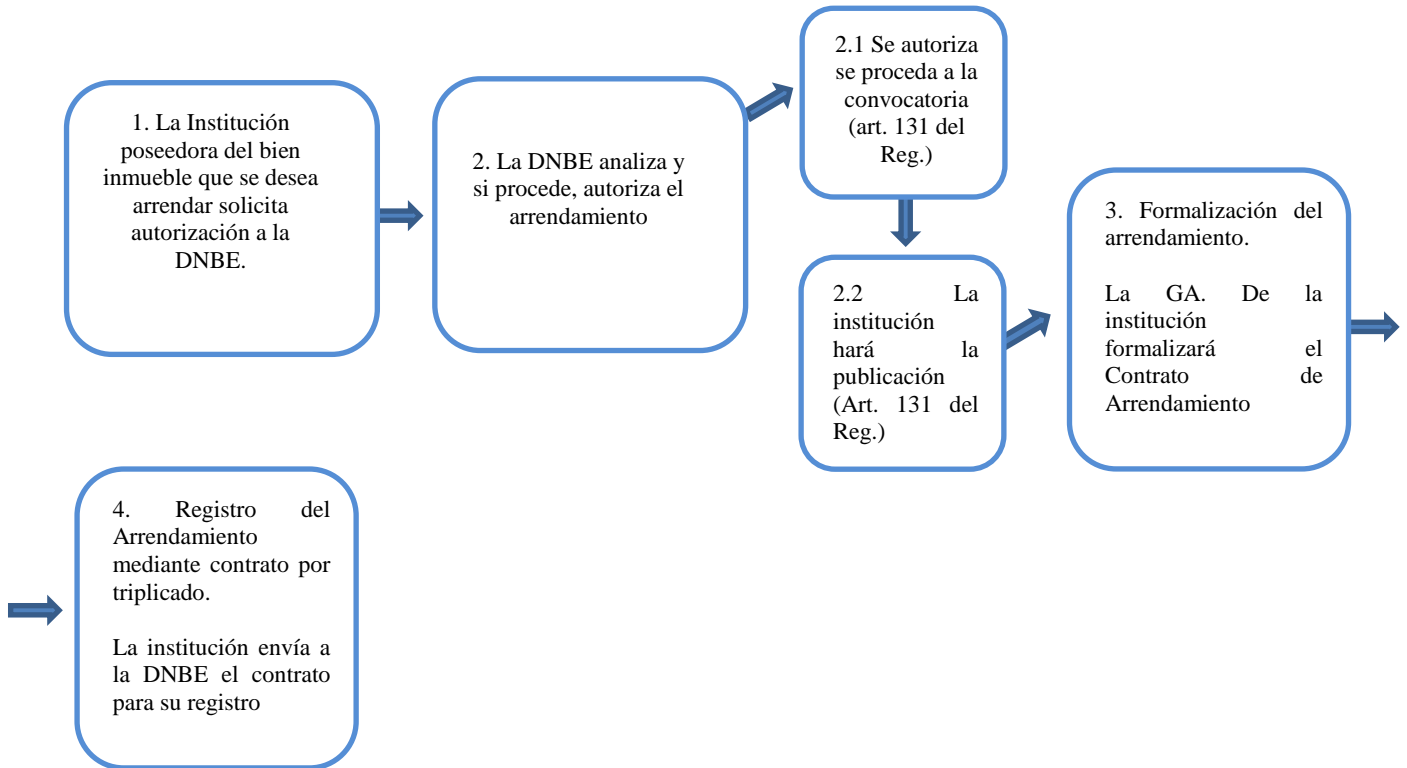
1. La Institución poseedora del bien inmueble que se desea arrendar solicita autorización a la DNBE.

2. La DNBE analiza y si procede, autoriza el arrendamiento

2.1 Se autoriza se proceda a la convocatoria (art. 131 del Reg.)

2.2 La institución hará la publicación (Art. 131 del Reg.)

3. Formalización del arrendamiento.

La GA. De la institución formalizará el Contrato de Arrendamiento

4. Registro del Arrendamiento mediante contrato por triplicado.

La institución envía a la DNBE el contrato para su registro